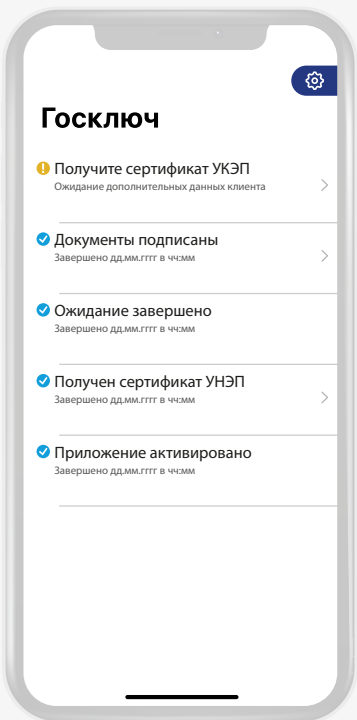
Госключ

Получите сертификат УКЭП
Ожидание дополнительных данных клиента

Документы подписаны
Завершено дд.мм.гггг в чч:мм

Ожидание завершено
Завершено дд.мм.гггг в чч:мм

Получен сертификат УНЭП
Завершено дд.мм.гггг в чч:мм

Приложение активировано
Завершено дд.мм.гггг в чч:мм